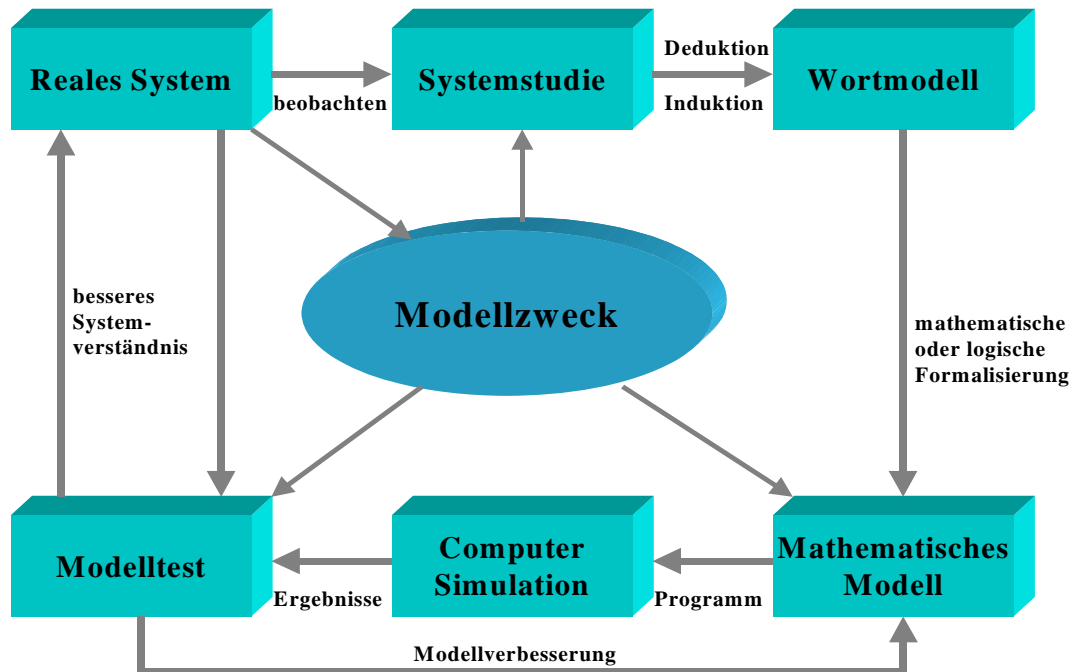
Reales System

beobachten

Systemstudie

Deduktion

Induktion

Wortmodell

Modellzweck

besseres Systemverständnis

mathematische oder logische Formalisierung

Modelltest

Ergebnisse

Computer Simulation

Programm

Mathematisches Modell

Modellverbesserung